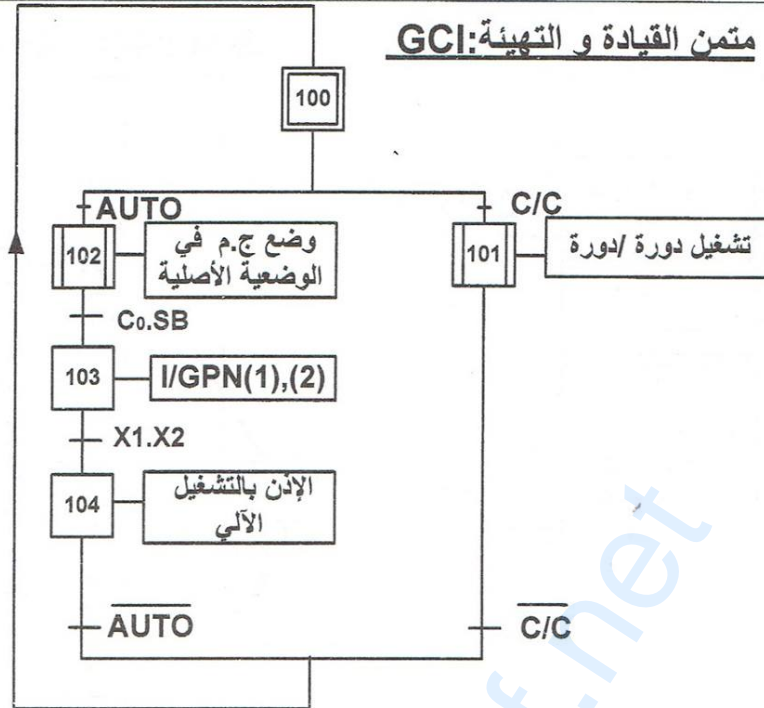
متمن القيادة و التهيئة:GCI

100

AUTO

C/C

102

وضع ج.م في الوضعية الأصلية

101

تشغيل دورة /دورة

$C_0.SB$

103

I/GPN(1),(2)

X1.X2

104

الإذن بالتشغيل الآلي

$\overline{AUTO}$

$\overline{C/C}$

net